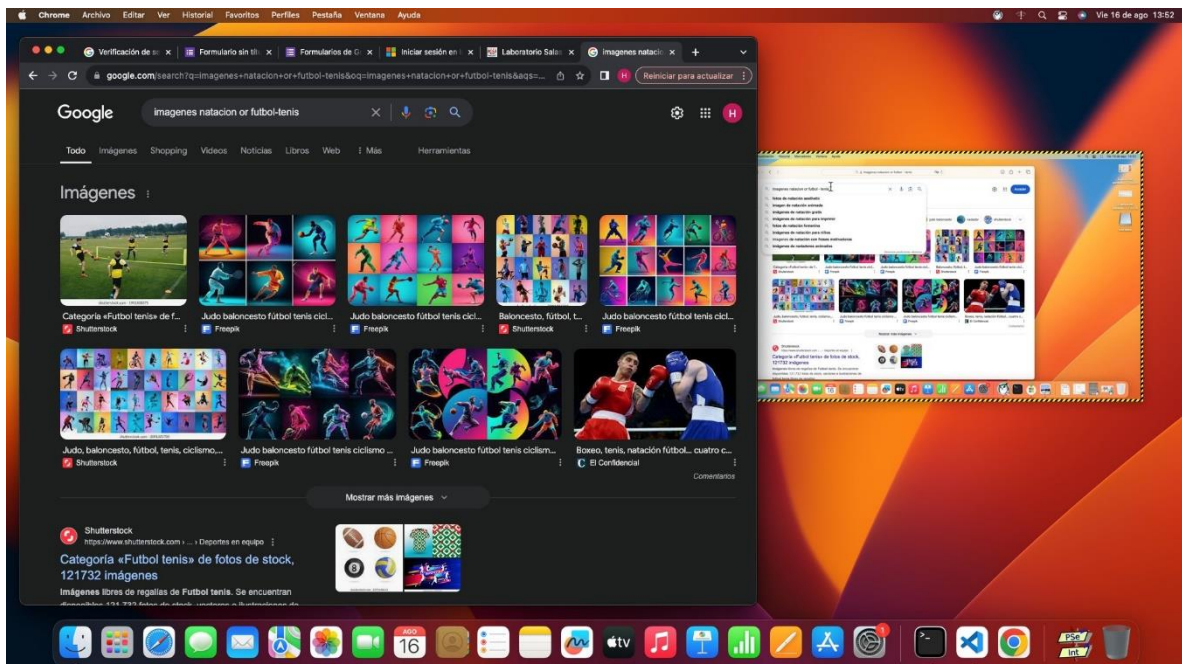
Chrome Archivo Editar Ver Historial Favoritos Perfiles Pestaña Ventana Ayuda

Vie 16 de ago 13:52

Verificación de s | Formulario sin tít | Formularios de G | Iniciar sesión en | Laboratorio Salas | imagenes natacio

google.com/search?q=imagenes+natacion+or+futbol-tenis&oq=imagenes+natacion+or+futbol-tenis&aqs=...

Reiniciar para actualizar

Google

imagenes natacion or futbol-tenis

Todo Imágenes Shopping Videos Noticias Libros Web ⋮ Más Herramientas

Imágenes

Categoría «Futbol tenis» de f...
Shutterstock

Judo baloncesto fútbol tenis cicl...
Freepik

Judo baloncesto fútbol tenis cicl...
Freepik

Baloncesto, fútbol, t...
Shutterstock

Judo baloncesto fútbol tenis cicl...
Freepik

Judo, baloncesto, fútbol, tenis, ciclismo,...
Shutterstock

Judo baloncesto fútbol tenis ciclismo ...
Freepik

Judo baloncesto fútbol tenis ciclism...
Freepik

Boxeo, tenis, natación fútbol... cuatro c...
El Confidencial

Comentarios

Mostrar más imágenes

Shutterstock
https://www.shutterstock.com › ... › Deportes en equipo

Categoría «Futbol tenis» de fotos de stock, 121732 imágenes

Imágenes libres de regalías de Futbol tenis. Se encuentran

AGO
16